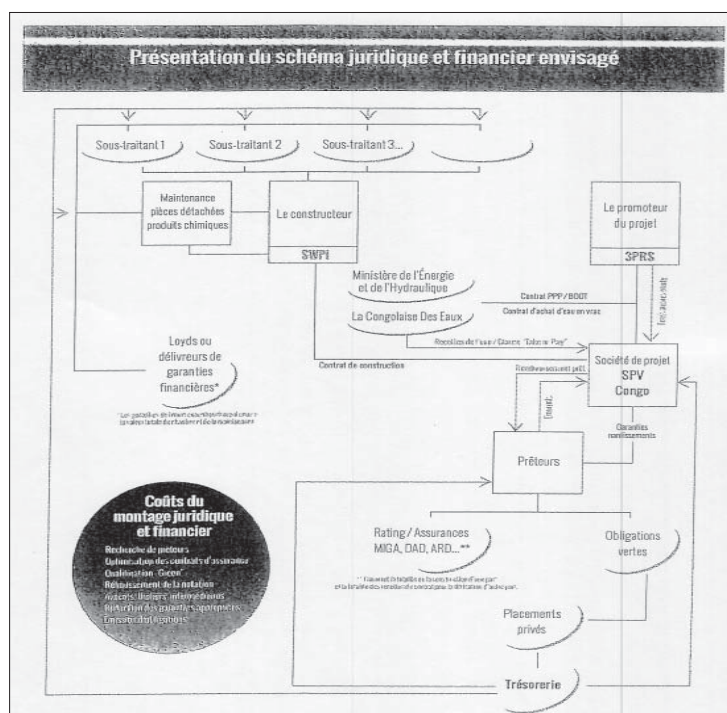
Présentation du schéma juridique et financier envisagé

Sous-traitant 1

Sous-traitant 2

Sous-traitant 3...

Maintenance pièces détachées produits chimiques

Le constructeur

SWPI

Le promoteur du projet

3PRS

Ministère de l'Énergie et de l'Hydraulique

La Congolaise Des Eaux

Contrat PPP / BOOT

Contrat d'achat d'eau en vrac

Recettes de l'eau / Clauses "Take or Pay"

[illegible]

Loyds ou délivreurs de garanties financières*

* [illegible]

Contrat de construction

Société de projet SPV Congo

Remboursement prêt

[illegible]

Garanties nantissements

Prêteurs

Coûts du montage juridique et financier

Recherche de prêteurs
Optimisation des contrats d'assurance
Qualification "Green"
Rehaussement de la notation
Avocats, Huissiers, intermédiaires
Rétribution des garanties apportées
Émission d'obligations

Rating / Assurances MIGA, OAD, ARD...**

** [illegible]

Obligations vertes

Placements privés

Trésorerie